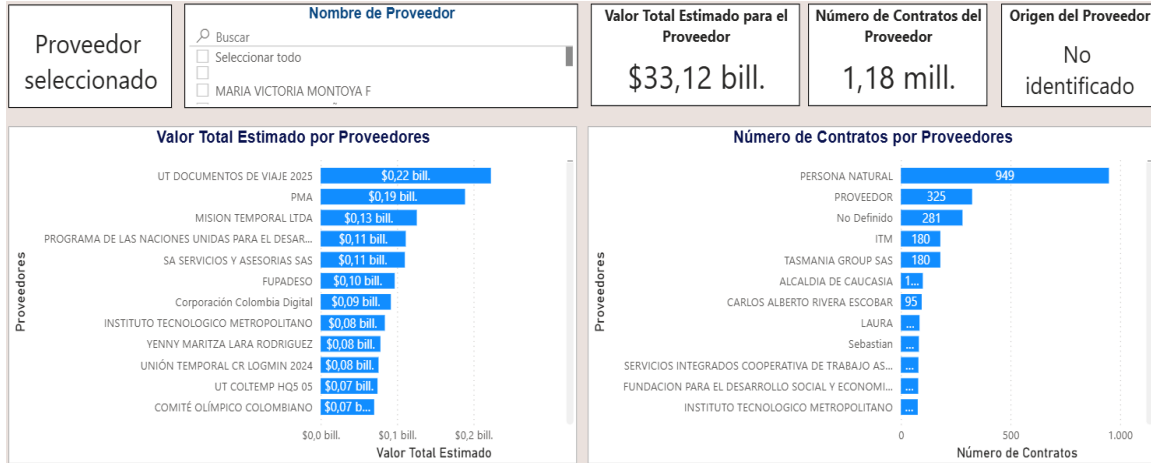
Proveedor seleccionado

Nombre de Proveedor
Buscar
Seleccionar todo

MARIA VICTORIA MONTOYA F

Valor Total Estimado para el Proveedor
$33,12 bill.

Número de Contratos del Proveedor
1,18 mill.

Origen del Proveedor
No identificado

Valor Total Estimado por Proveedores

Proveedores

| Proveedor | Valor |
|---|---|
| UT DOCUMENTOS DE VIAJE 2025 | $0,22 bill. |
| PMA | $0,19 bill. |
| MISION TEMPORAL LTDA | $0,13 bill. |
| PROGRAMA DE LAS NACIONES UNIDAS PARA EL DESAR... | $0,11 bill. |
| SA SERVICIOS Y ASESORIAS SAS | $0,11 bill. |
| FUPADESO | $0,10 bill. |
| Corporación Colombia Digital | $0,09 bill. |
| INSTITUTO TECNOLOGICO METROPOLITANO | $0,08 bill. |
| YENNY MARITZA LARA RODRIGUEZ | $0,08 bill. |
| UNIÓN TEMPORAL CR LOGMIN 2024 | $0,08 bill. |
| UT COLTEMP HQ5 05 | $0,07 bill. |
| COMITÉ OLÍMPICO COLOMBIANO | $0,07 b... |

$0,0 bill. $0,1 bill. $0,2 bill.
Valor Total Estimado

Número de Contratos por Proveedores

Proveedores

| Proveedor | Contratos |
|---|---|
| PERSONA NATURAL | 949 |
| PROVEEDOR | 325 |
| No Definido | 281 |
| ITM | 180 |
| TASMANIA GROUP SAS | 180 |
| ALCALDIA DE CAUCASIA | 1... |
| CARLOS ALBERTO RIVERA ESCOBAR | 95 |
| LAURA | ... |
| Sebastian | ... |
| SERVICIOS INTEGRADOS COOPERATIVA DE TRABAJO AS... | ... |
| FUNDACION PARA EL DESARROLLO SOCIAL Y ECONOMI... | ... |
| INSTITUTO TECNOLOGICO METROPOLITANO | ... |

0 500 1.000
Número de Contratos